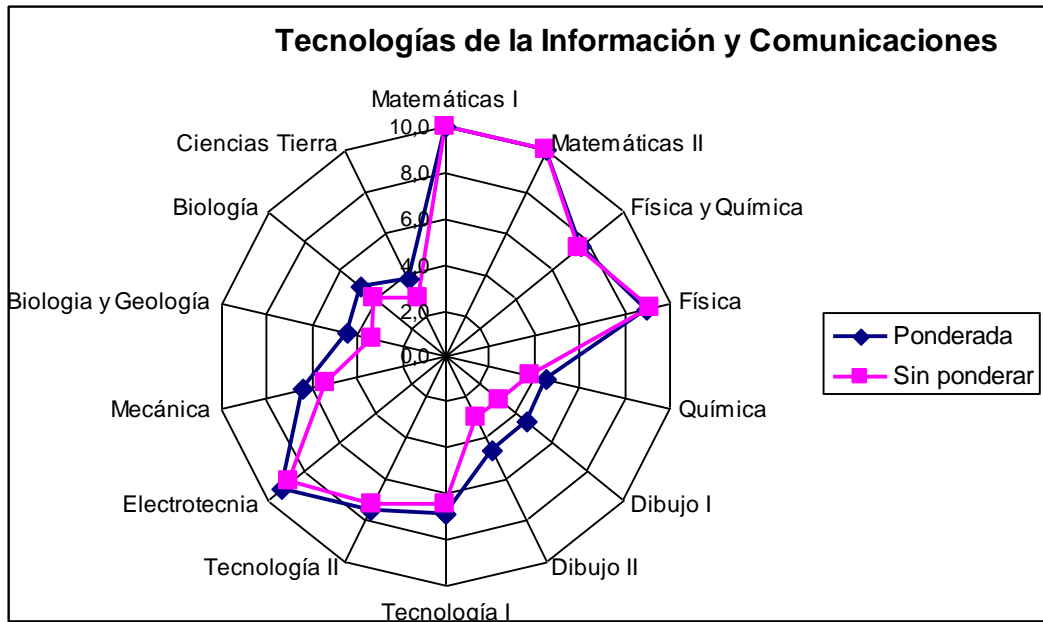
Tecnologías de la Información y Comunicaciones

Matemáticas I
Matemáticas II
Física y Química
Física
Química
Dibujo I
Dibujo II
Tecnología I
Tecnología II
Electrotecnia
Mecánica
Biologia y Geología
Biología
Ciencias Tierra

10,0
8,0
6,0
4,0
2,0
0,0

Ponderada
Sin ponderar